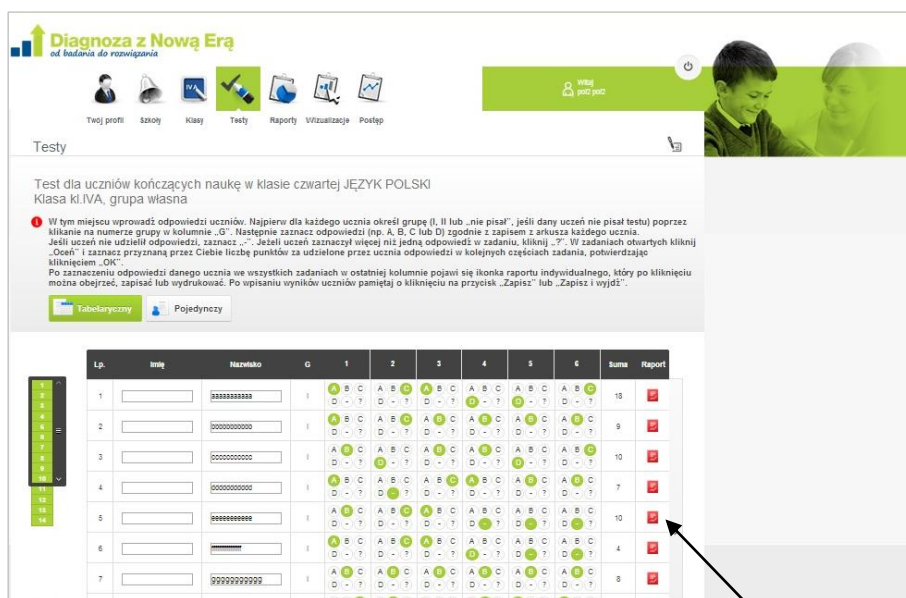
Diagnoza z Nową Erą
od badania do rozwiązania

Twój profil Szkoły Klasy Testy Raporty Wizualizacje Postęp

Witaj
pol2 pol2

Testy

Test dla uczniów kończących naukę w klasie czwartej JĘZYK POLSKI
Klasa kl.IVA, grupa własna

W tym miejscu wprowadź odpowiedzi uczniów. Najpierw dla każdego ucznia określ grupę (I, II lub „nie pisał", jeśli dany uczeń nie pisał testu) poprzez klikanie na numerze grupy w kolumnie „G". Następnie zaznacz odpowiedzi (np. A, B, C lub D) zgodnie z zapisem z arkusza każdego ucznia. Jeśli uczeń nie udzielił odpowiedzi, zaznacz „-". Jeżeli uczeń zaznaczył więcej niż jedną odpowiedź w zadaniu, kliknij „?". W zadaniach otwartych kliknij „Oceń" i zaznacz przyznaną przez Ciebie liczbę punktów za udzielone przez ucznia odpowiedzi w kolejnych częściach zadania, potwierdzając kliknięciem „OK".
Po zaznaczeniu odpowiedzi danego ucznia we wszystkich zadaniach w ostatniej kolumnie pojawi się ikonka raportu indywidualnego, który po kliknięciu można obejrzeć, zapisać lub wydrukować. Po wpisaniu wyników uczniów pamiętaj o kliknięciu na przycisk „Zapisz" lub „Zapisz i wyjdź".

Tabelaryczny Pojedynczy

1 2 3 4 5 6 7 8 9 10 11 12 13 14

| Lp. | Imię | Nazwisko | G | 1 | 2 | 3 | 4 | 5 | 6 | Suma | Raport |
|---|---|---|---|---|---|---|---|---|---|---|---|
| 1 | | aaaaaaaaaaa | I | A B C D - ? | A B C D - ? | A B C D - ? | A B C D - ? | A B C D - ? | A B C D - ? | 18 | |
| 2 | | ooooooooooo | I | A B C D - ? | A B C D - ? | A B C D - ? | A B C D - ? | A B C D - ? | A B C D - ? | 9 | |
| 3 | | ccccccccccc | I | A B C D - ? | A B C D - ? | A B C D - ? | A B C D - ? | A B C D - ? | A B C D - ? | 10 | |
| 4 | | ddddddddddd | I | A B C D - ? | A B C D - ? | A B C D - ? | A B C D - ? | A B C D - ? | A B C D - ? | 7 | |
| 5 | | eeeeeeeeeee | I | A B C D - ? | A B C D - ? | A B C D - ? | A B C D - ? | A B C D - ? | A B C D - ? | 10 | |
| 6 | | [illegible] | I | A B C D - ? | A B C D - ? | A B C D - ? | A B C D - ? | A B C D - ? | A B C D - ? | 4 | |
| 7 | | ggggggggggg | I | A B C D - ? | A B C D - ? | A B C D - ? | A B C D - ? | A B C D - ? | A B C D - ? | 8 | |